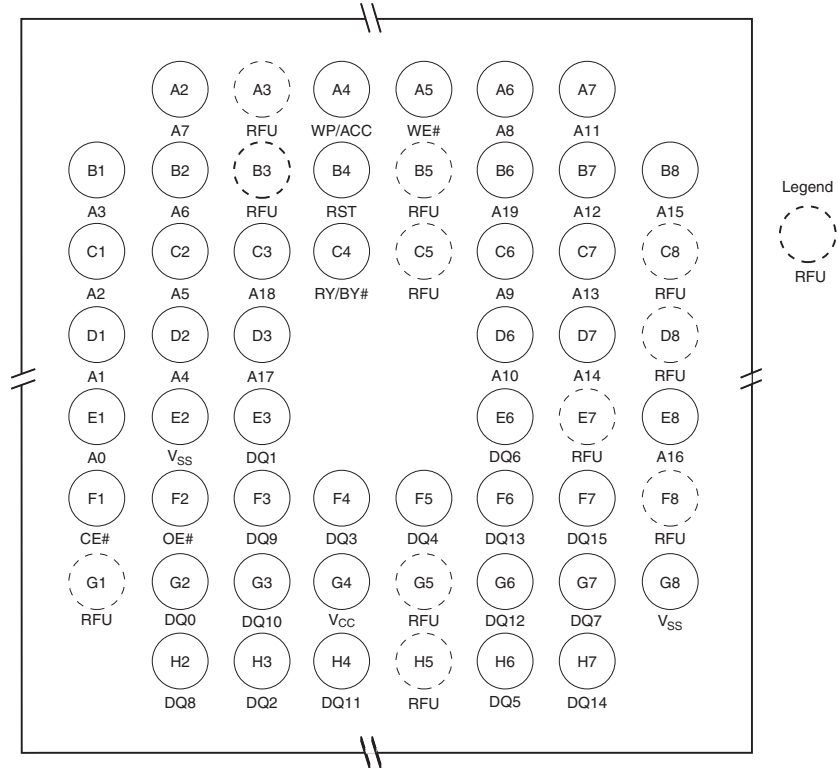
A2 A7 | A3 RFU | A4 WP/ACC | A5 WE# | A6 A8 | A7 A11

B1 A3 | B2 A6 | B3 RFU | B4 RST | B5 RFU | B6 A19 | B7 A12 | B8 A15

C1 A2 | C2 A5 | C3 A18 | C4 RY/BY# | C5 RFU | C6 A9 | C7 A13 | C8 RFU

D1 A1 | D2 A4 | D3 A17 | D6 A10 | D7 A14 | D8 RFU

E1 A0 | E2 $V_{SS}$ | E3 DQ1 | E6 DQ6 | E7 RFU | E8 A16

F1 CE# | F2 OE# | F3 DQ9 | F4 DQ3 | F5 DQ4 | F6 DQ13 | F7 DQ15 | F8 RFU

G1 RFU | G2 DQ0 | G3 DQ10 | G4 $V_{CC}$ | G5 RFU | G6 DQ12 | G7 DQ7 | G8 $V_{SS}$

H2 DQ8 | H3 DQ2 | H4 DQ11 | H5 RFU | H6 DQ5 | H7 DQ14

Legend
RFU